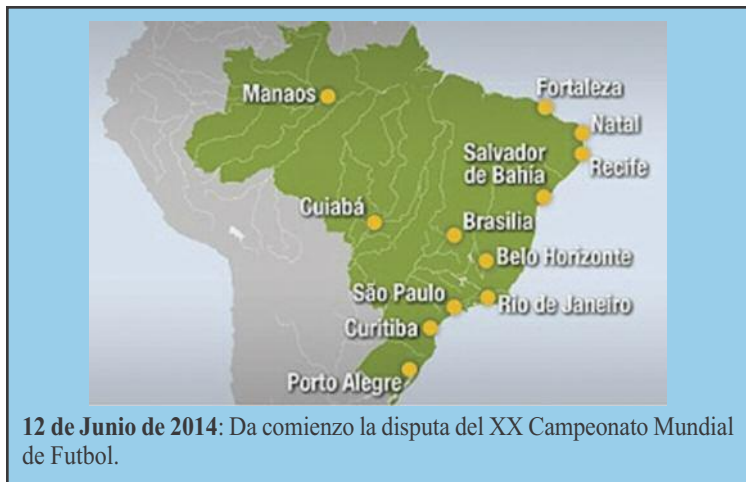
Manaos
Fortaleza
Natal
Recife
Salvador de Bahia
Cuiabá
Brasilia
Belo Horizonte
São Paulo
Rio de Janeiro
Curitiba
Porto Alegre

**12 de Junio de 2014**: Da comienzo la disputa del XX Campeonato Mundial de Futbol.